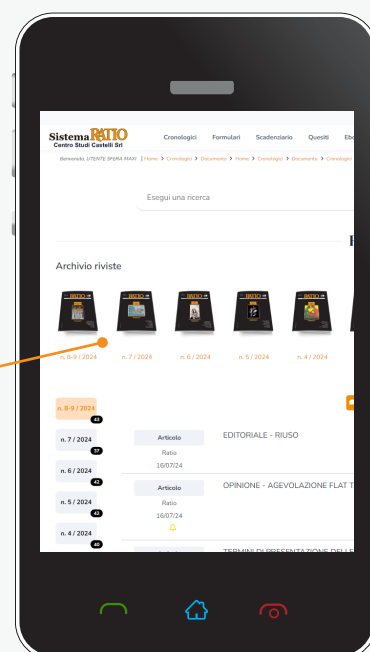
Sistema RATIO
Centro Studi Castelli Srl

Cronologici Formulari Scadenziario Quesiti Eb

Benvenuto, UTENTE SPERA MAXI | Home > Cronologici > Documento > Home > Cronologici > Documento > Cronologici

Esegui una ricerca

Archivio riviste

n. 8-9 / 2024 n. 7 / 2024 n. 6 / 2024 n. 5 / 2024 n. 4 / 2024

n. 8-9 / 2024
43
n. 7 / 2024
37
n. 6 / 2024
42
n. 5 / 2024
43
n. 4 / 2024
46

Articolo
Ratio
16/07/24
EDITORIALE - RIUSO

Articolo
Ratio
16/07/24
OPINIONE - AGEVOLAZIONE FLAT T

TERMINI DI PRESENTAZIONE DELL